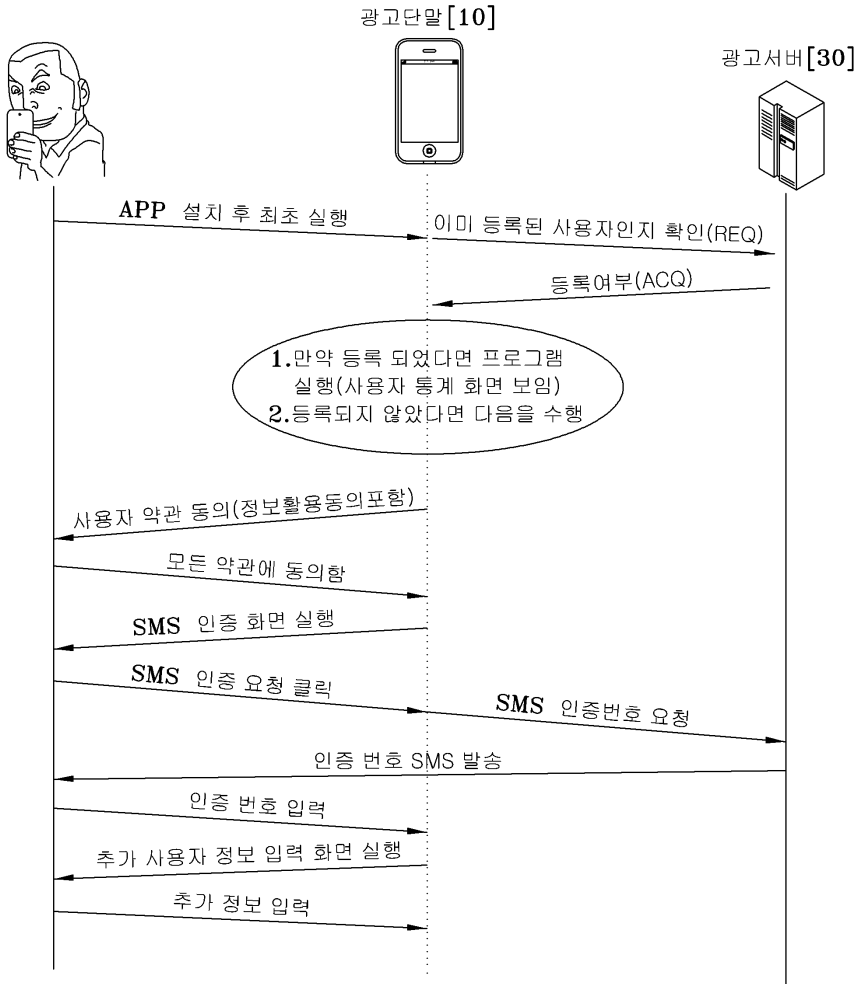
광고단말[10]

광고서버[30]

APP 설치 후 최초 실행

이미 등록된 사용자인지 확인(REQ)

등록여부(ACQ)

1.만약 등록 되었다면 프로그램 실행(사용자 통계 화면 보임)
2.등록되지 않았다면 다음을 수행

사용자 약관 동의(정보활용동의포함)

모든 약관에 동의함

SMS 인증 화면 실행

SMS 인증 요청 클릭

SMS 인증번호 요청

인증 번호 SMS 발송

인증 번호 입력

추가 사용자 정보 입력 화면 실행

추가 정보 입력